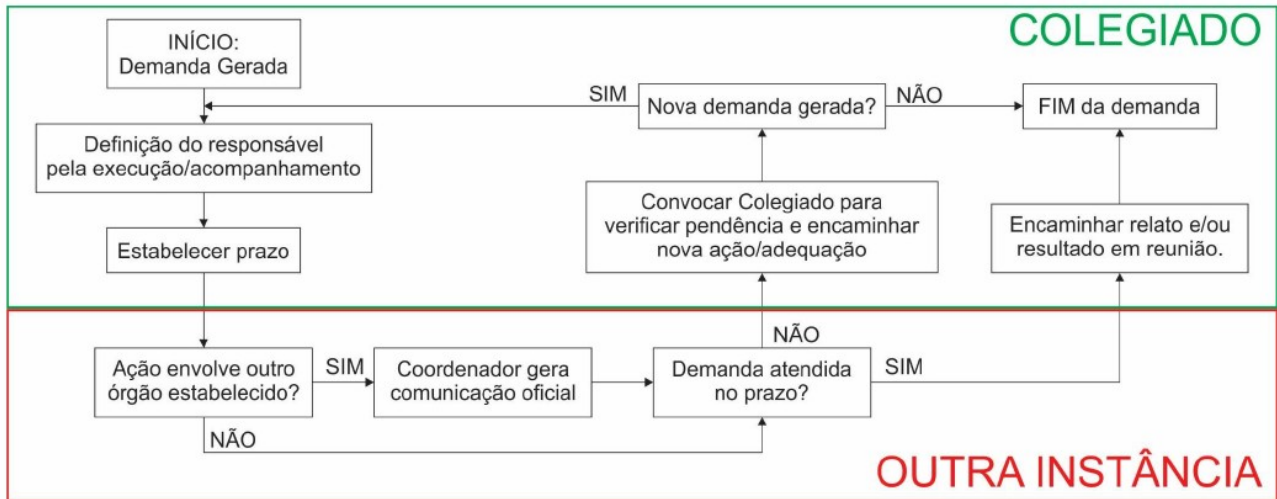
COLEGIADO

INÍCIO:
Demanda Gerada

Definição do responsável pela execução/acompanhamento

Estabelecer prazo

SIM

Nova demanda gerada?

NÃO

FIM da demanda

Convocar Colegiado para verificar pendência e encaminhar nova ação/adequação

Encaminhar relato e/ou resultado em reunião.

NÃO

Ação envolve outro órgão estabelecido?

SIM

Coordenador gera comunicação oficial

Demanda atendida no prazo?

SIM

NÃO

OUTRA INSTÂNCIA